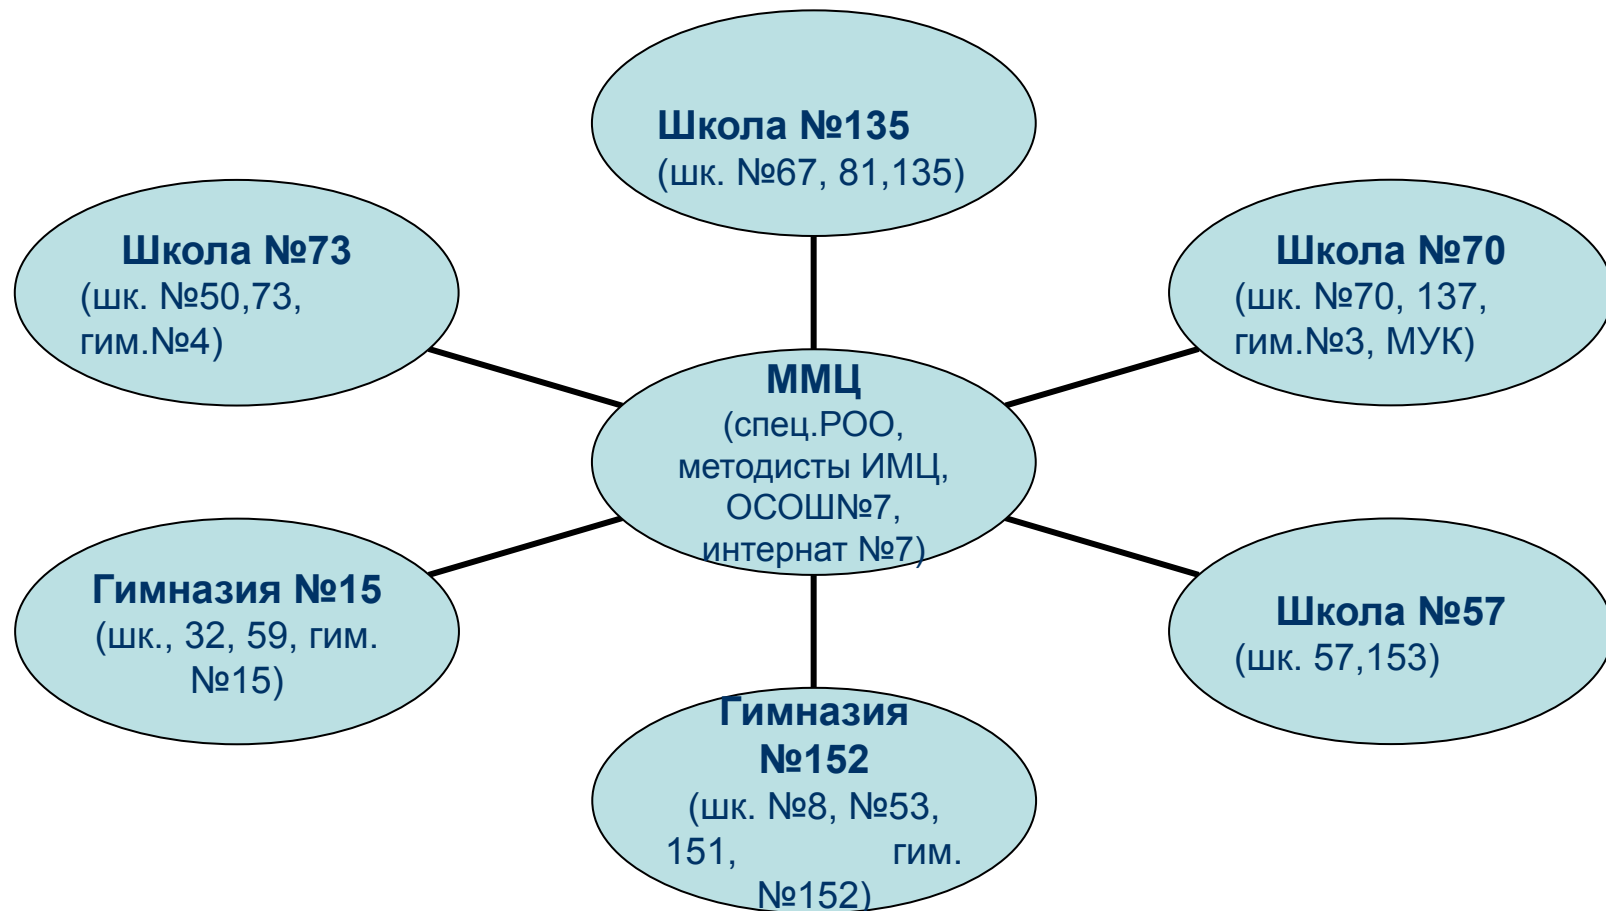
Школа №135
(шк. №67, 81,135)

Школа №73
(шк. №50,73, гим.№4)

Школа №70
(шк. №70, 137, гим.№3, МУК)

ММЦ
(спец.РОО, методисты ИМЦ, ОСОШ№7, интернат №7)

Гимназия №15
(шк., 32, 59, гим. №15)

Школа №57
(шк. 57,153)

Гимназия №152
(шк. №8, №53, 151, гим. №152)